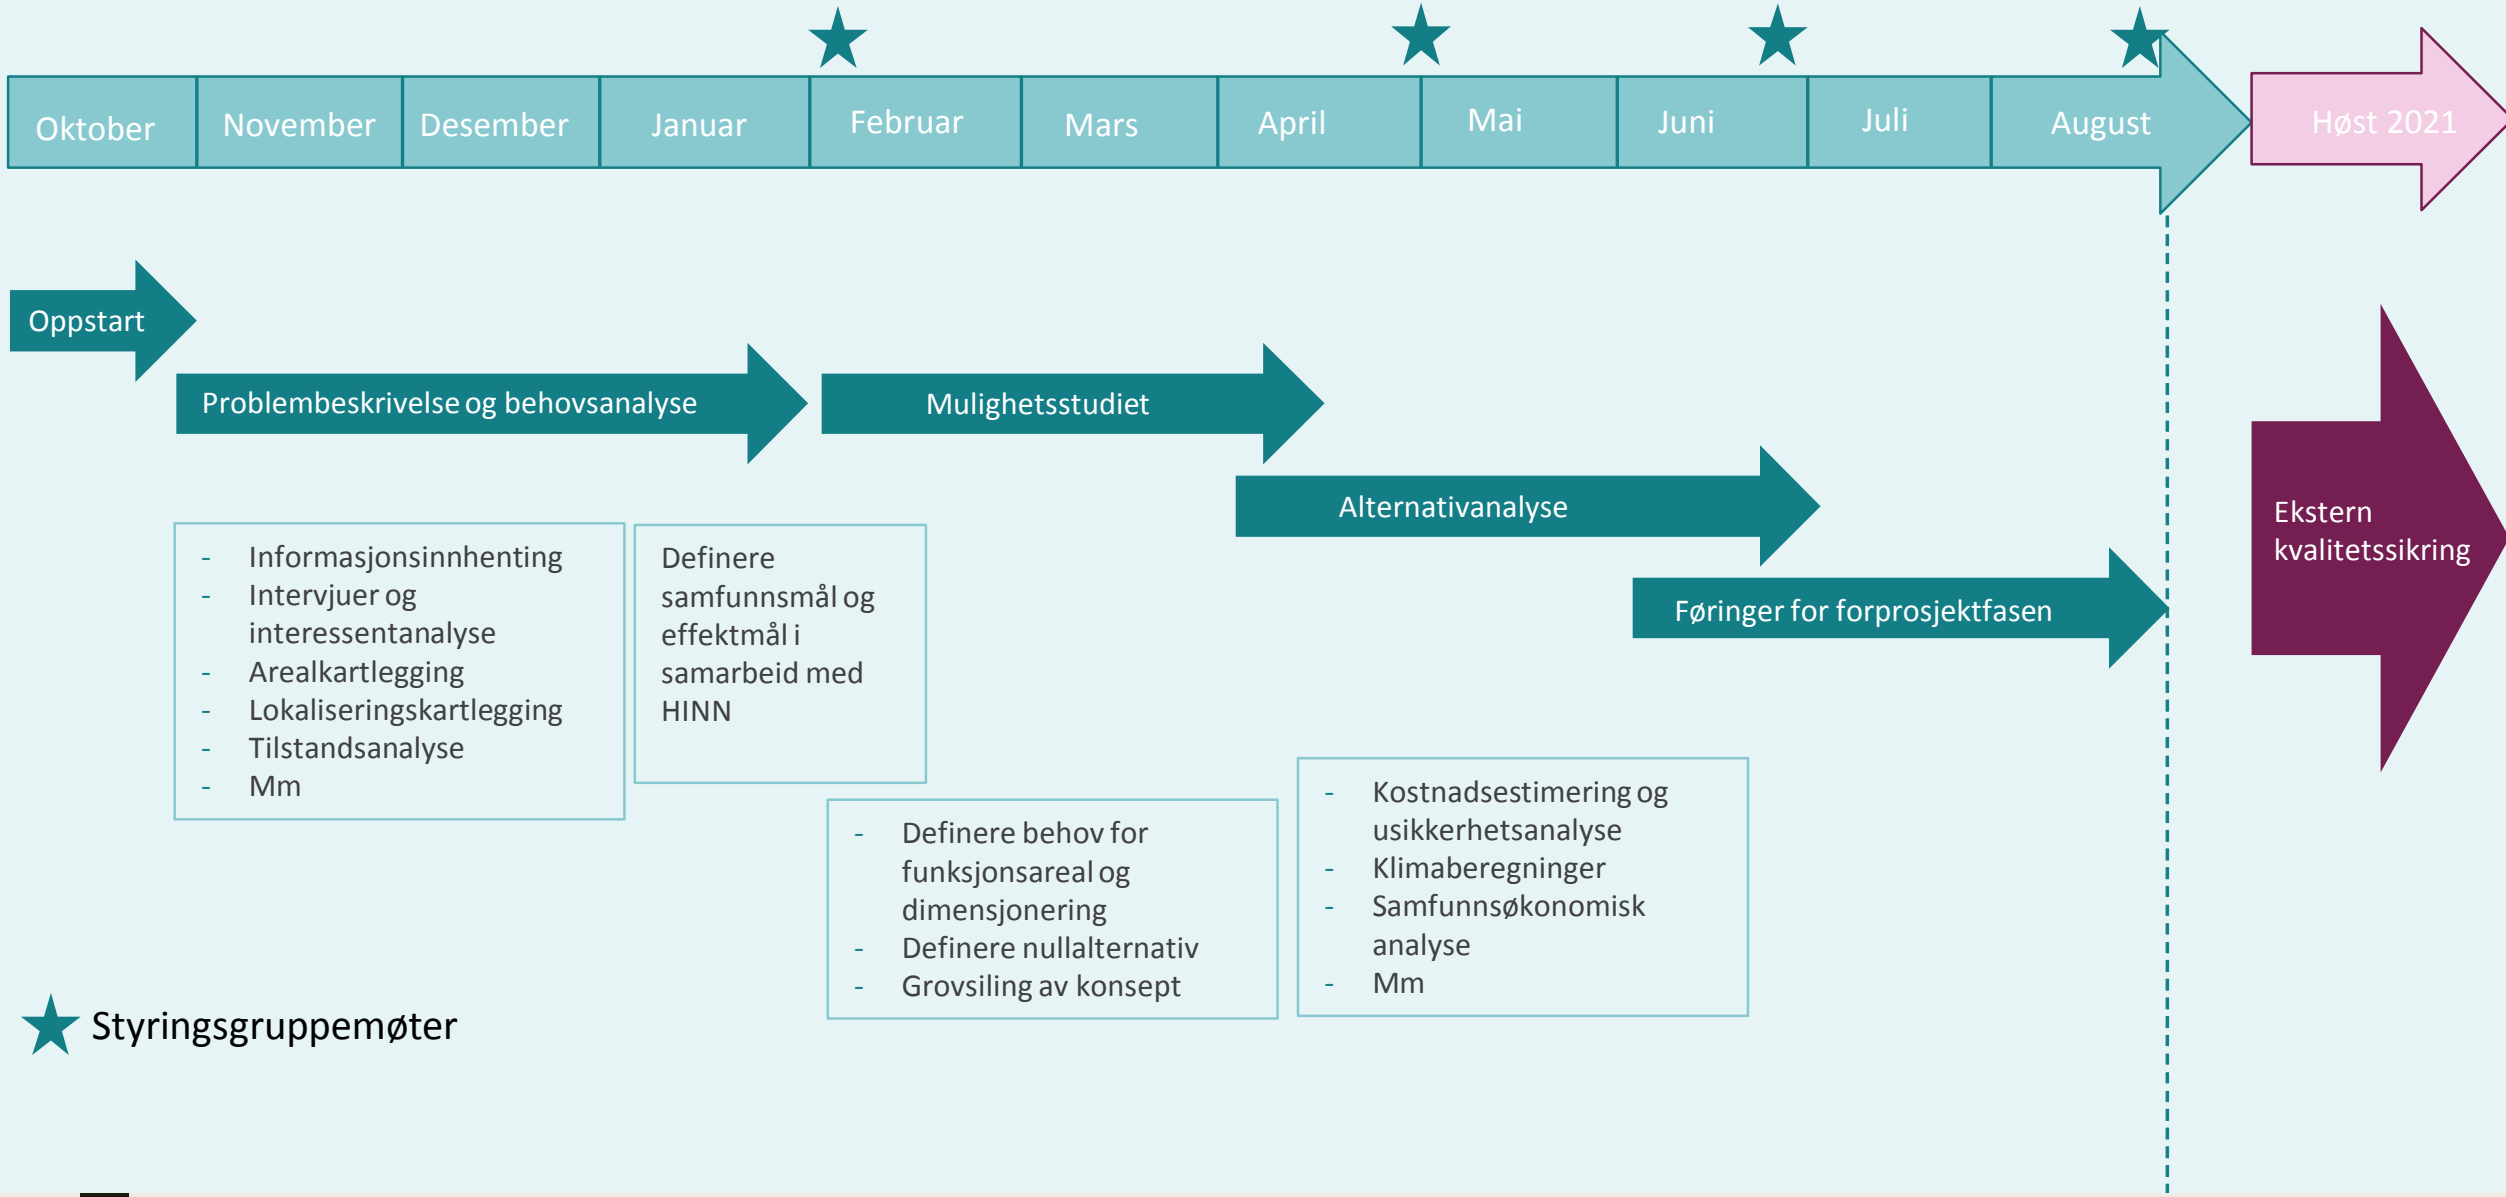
Oktober | November | Desember | Januar | Februar | Mars | April | Mai | Juni | Juli | August | Høst 2021

Oppstart

Problembeskrivelse og behovsanalyse

Mulighetsstudiet

Alternativanalyse

Føringer for forprosjektfasen

Ekstern kvalitetssikring

- Informasjonsinnhenting
- Intervjuer og interessentanalyse
- Arealkartlegging
- Lokaliseringskartlegging
- Tilstandsanalyse
- Mm

Definere samfunnsmål og effektmål i samarbeid med HINN

- Definere behov for funksjonsareal og dimensjonering
- Definere nullalternativ
- Grovsiling av konsept

- Kostnadsestimering og usikkerhetsanalyse
- Klimaberegninger
- Samfunnsøkonomisk analyse
- Mm

Styringsgruppemøter